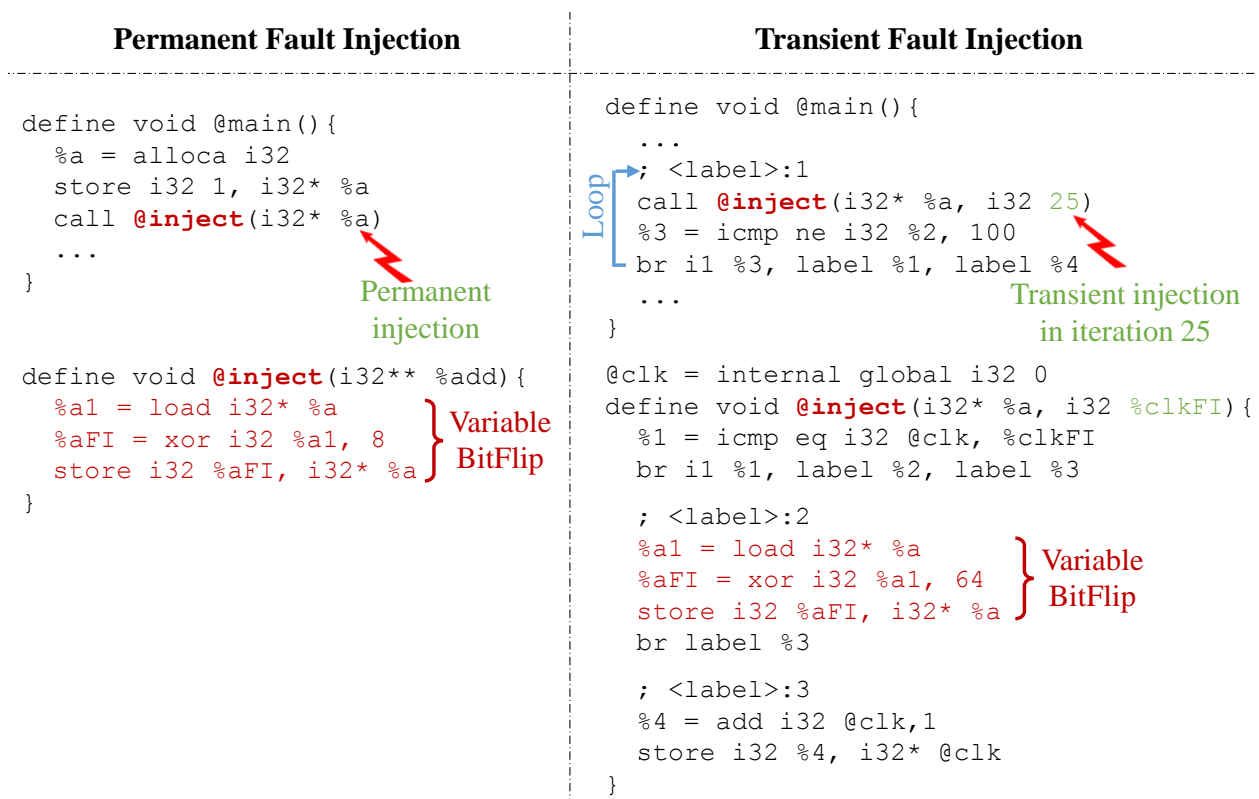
Permanent Fault Injection

define void @main(){
  %a = alloca i32
  store i32 1, i32* %a
  call @inject(i32* %a)
  ...
}

Permanent injection

define void @inject(i32** %add){
  %a1 = load i32* %a
  %aFI = xor i32 %a1, 8
  store i32 %aFI, i32* %a
}

Variable BitFlip

Transient Fault Injection

define void @main(){
  ...
  ; <label>:1
  call @inject(i32* %a, i32 25)
  %3 = icmp ne i32 %2, 100
  br i1 %3, label %1, label %4
  ...
}

Loop

Transient injection in iteration 25

@clk = internal global i32 0
define void @inject(i32* %a, i32 %clkFI){
  %1 = icmp eq i32 @clk, %clkFI
  br i1 %1, label %2, label %3

  ; <label>:2
  %a1 = load i32* %a
  %aFI = xor i32 %a1, 64
  store i32 %aFI, i32* %a
  br label %3

  ; <label>:3
  %4 = add i32 @clk,1
  store i32 %4, i32* @clk
}

Variable BitFlip